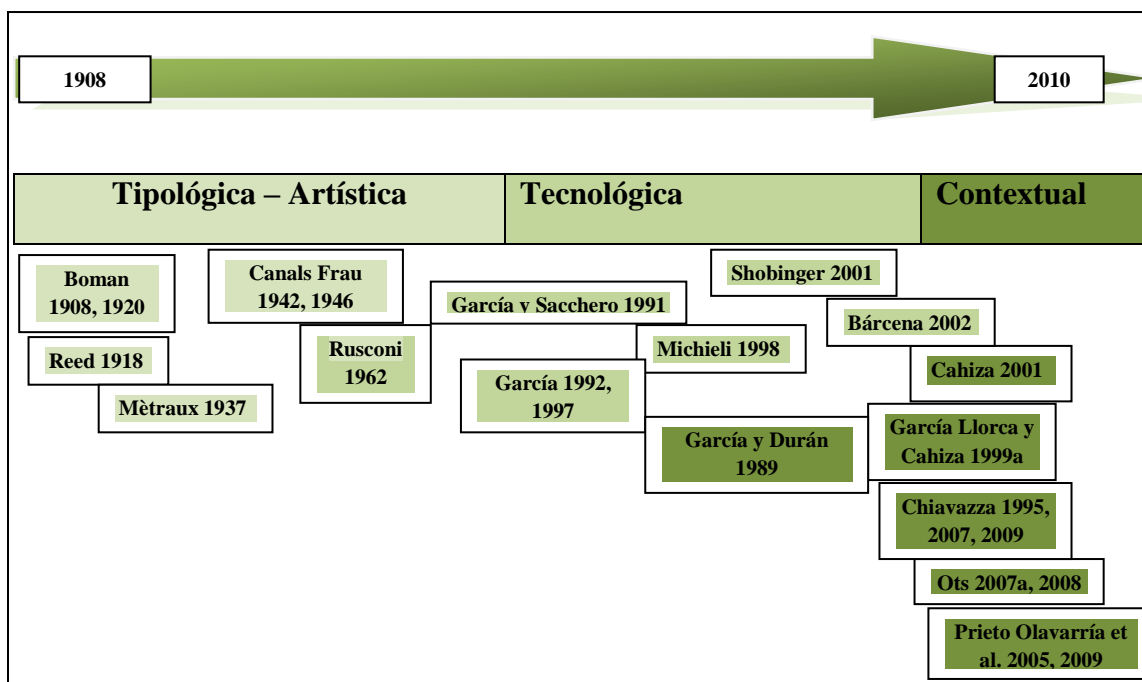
1908

2010

Tipológica – Artística

Tecnológica

Contextual

Boman 1908, 1920

Reed 1918

Mètraux 1937

Canals Frau 1942, 1946

Rusconi 1962

García y Sacchero 1991

García 1992, 1997

Shobinger 2001

Michieli 1998

García y Durán 1989

Bárcena 2002

Cahiza 2001

García Llorca y Cahiza 1999a

Chiavazza 1995, 2007, 2009

Ots 2007a, 2008

Prieto Olavarría et al. 2005, 2009